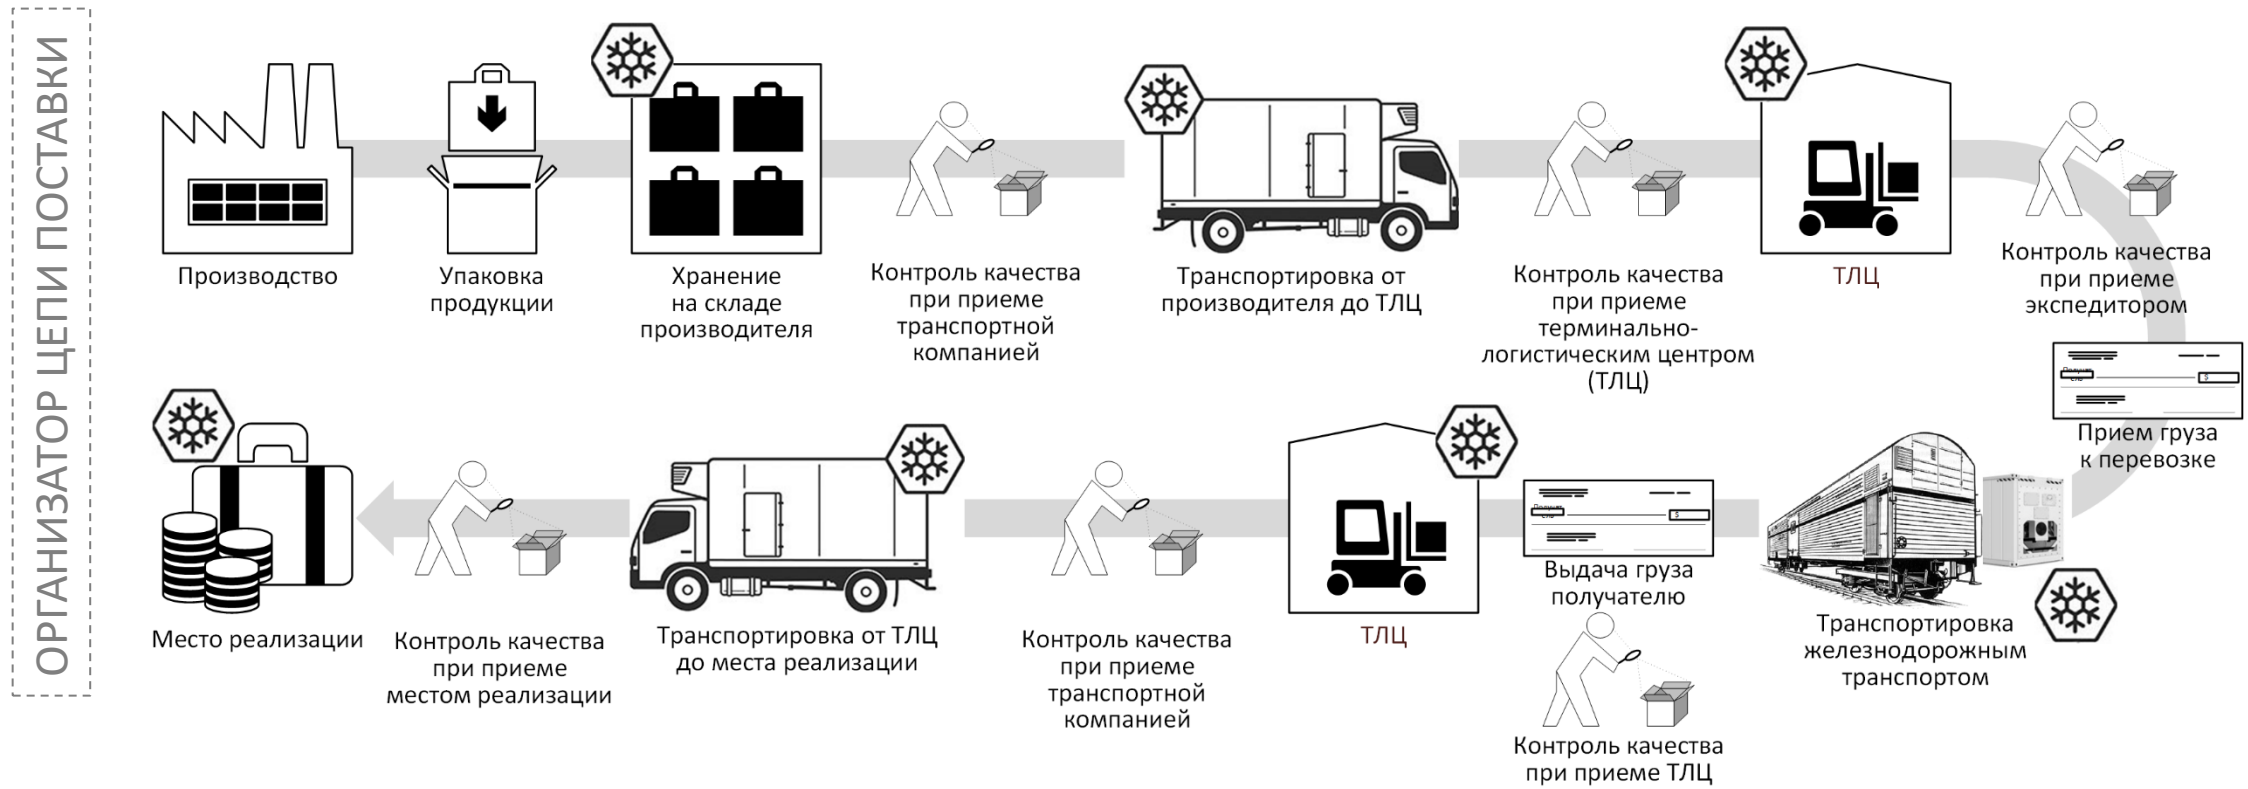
ОРГАНИЗАТОР ЦЕПИ ПОСТАВКИ

Производство

Упаковка продукции

Хранение на складе производителя

Контроль качества при приеме транспортной компанией

Транспортировка от производителя до ТЛЦ

Контроль качества при приеме терминально-логистическим центром (ТЛЦ)

ТЛЦ

Контроль качества при приеме экспедитором

Прием груза к перевозке

Транспортировка железнодорожным транспортом

Выдача груза получателю

Контроль качества при приеме ТЛЦ

ТЛЦ

Контроль качества при приеме транспортной компанией

Транспортировка от ТЛЦ до места реализации

Контроль качества при приеме местом реализации

Место реализации